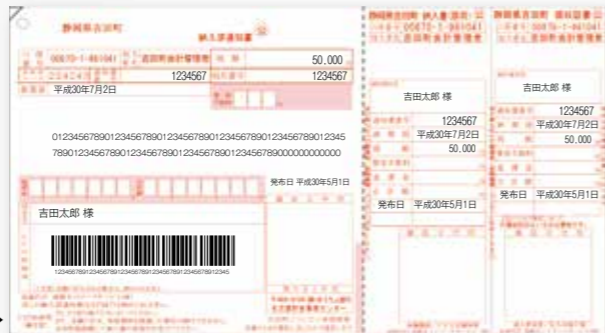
静岡県吉田町

納入済通知書

00670-1-961041

吉田町会計管理者

50,000

1234567

1234567

平成30年7月2日

01234567890123456789012345678901234567890123456789012345

78901234567890123456789012345678900000000000000000

発布日 平成30年5月1日

吉田太郎 様

123456789012345678901234567890123456789012345

静岡県吉田町 納入書(銀行)

00670-1-961041

吉田町会計管理者

吉田太郎 様

1234567

平成30年7月2日

50,000

発布日 平成30年5月1日

静岡県吉田町 領収証書

00670-1-961041

吉田町会計管理者

吉田太郎 様

1234567

平成30年7月2日

50,000

発布日 平成30年5月1日